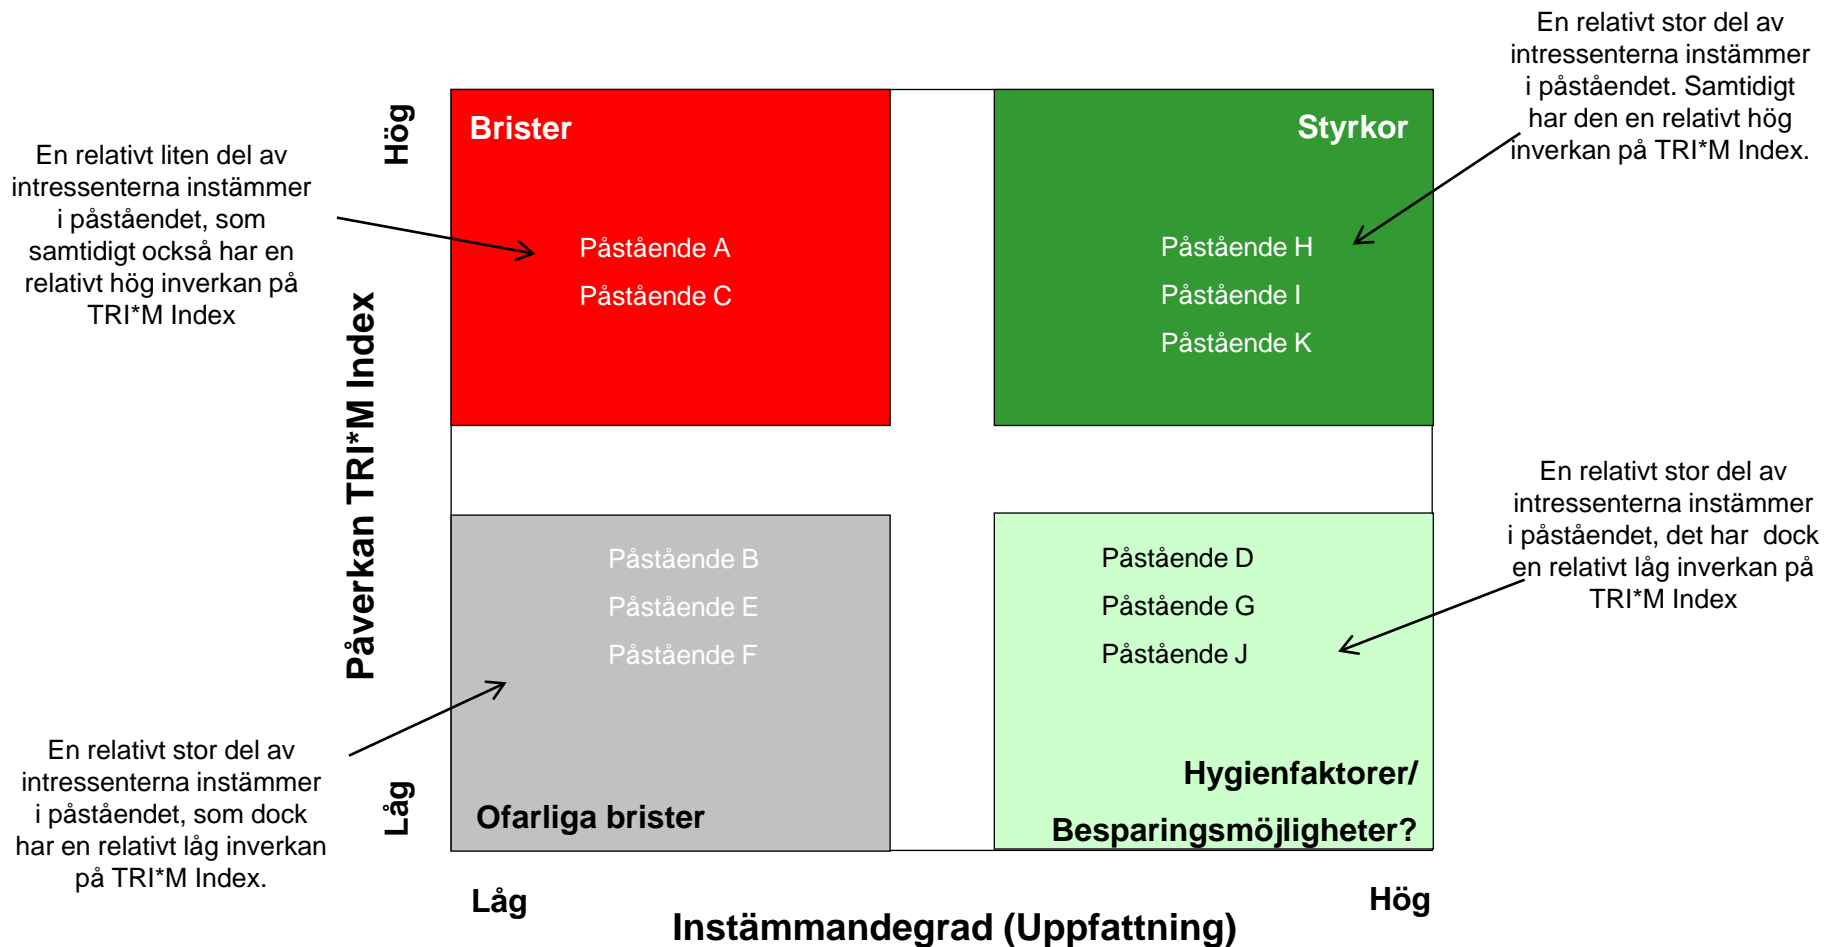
En relativt stor del av intressenterna instämmer i påståendet. Samtidigt har den en relativt hög inverkan på TRI*M Index.

En relativt liten del av intressenterna instämmer i påståendet, som samtidigt också har en relativt hög inverkan på TRI*M Index

Hög

Påverkan TRI*M Index

Låg

Brister

Påstående A

Påstående C

Styrkor

Påstående H

Påstående I

Påstående K

Påstående B

Påstående E

Påstående F

Ofarliga brister

Påstående D

Påstående G

Påstående J

Hygienfaktorer/ Besparingsmöjligheter?

En relativt stor del av intressenterna instämmer i påståendet, det har dock en relativt låg inverkan på TRI*M Index

En relativt stor del av intressenterna instämmer i påståendet, som dock har en relativt låg inverkan på TRI*M Index.

Låg

Hög

Instämmandegrad (Uppfattning)